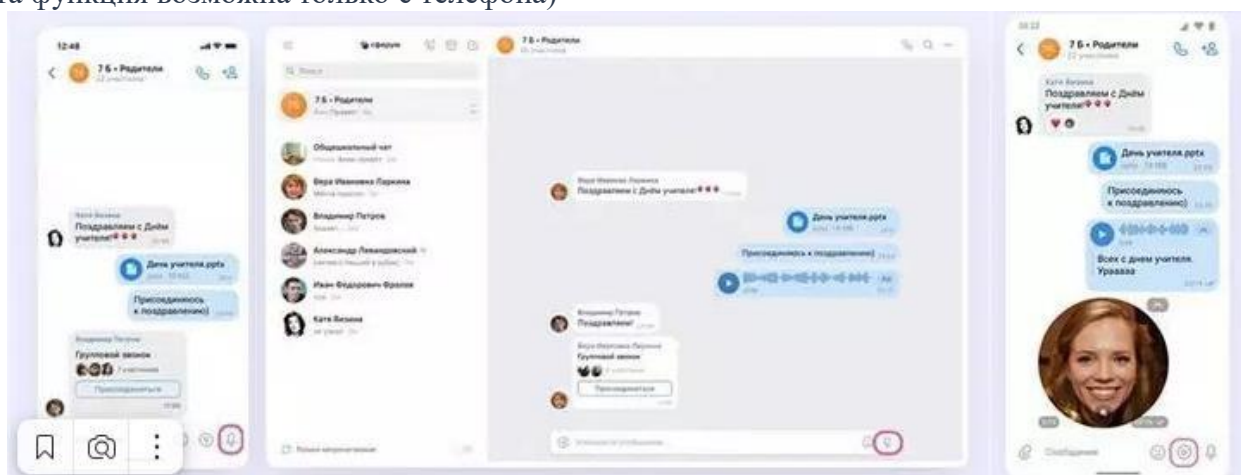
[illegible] функция возможна только с телефона)

12:48

7 Б • Родители

Катя Визина
Поздравляем с Днём учителя!

День учителя.pptx

Присоединяюсь к поздравлению)

Владимир Петров
Групповой звонок

Присоединиться

Сферум

Поиск

7 Б • Родители

Общешкольный чат

Вера Ивановна Ларкина

Владимир Петров

Александр Левандовский

Иван Федорович Фролов

Катя Визина

7 Б • Родители

Вера Ивановна Ларкина
Поздравляем с Днём учителя!

День учителя.pptx

Присоединяюсь к поздравлению)

Владимир Петров
Поздравляем!

Вера Ивановна Ларкина
Групповой звонок

Присоединиться

7 Б • Родители

Катя Визина
Поздравляем с Днём учителя!

День учителя.pptx

Присоединяюсь к поздравлению)

Всех с днем учителя. Ураааа

Сообщение